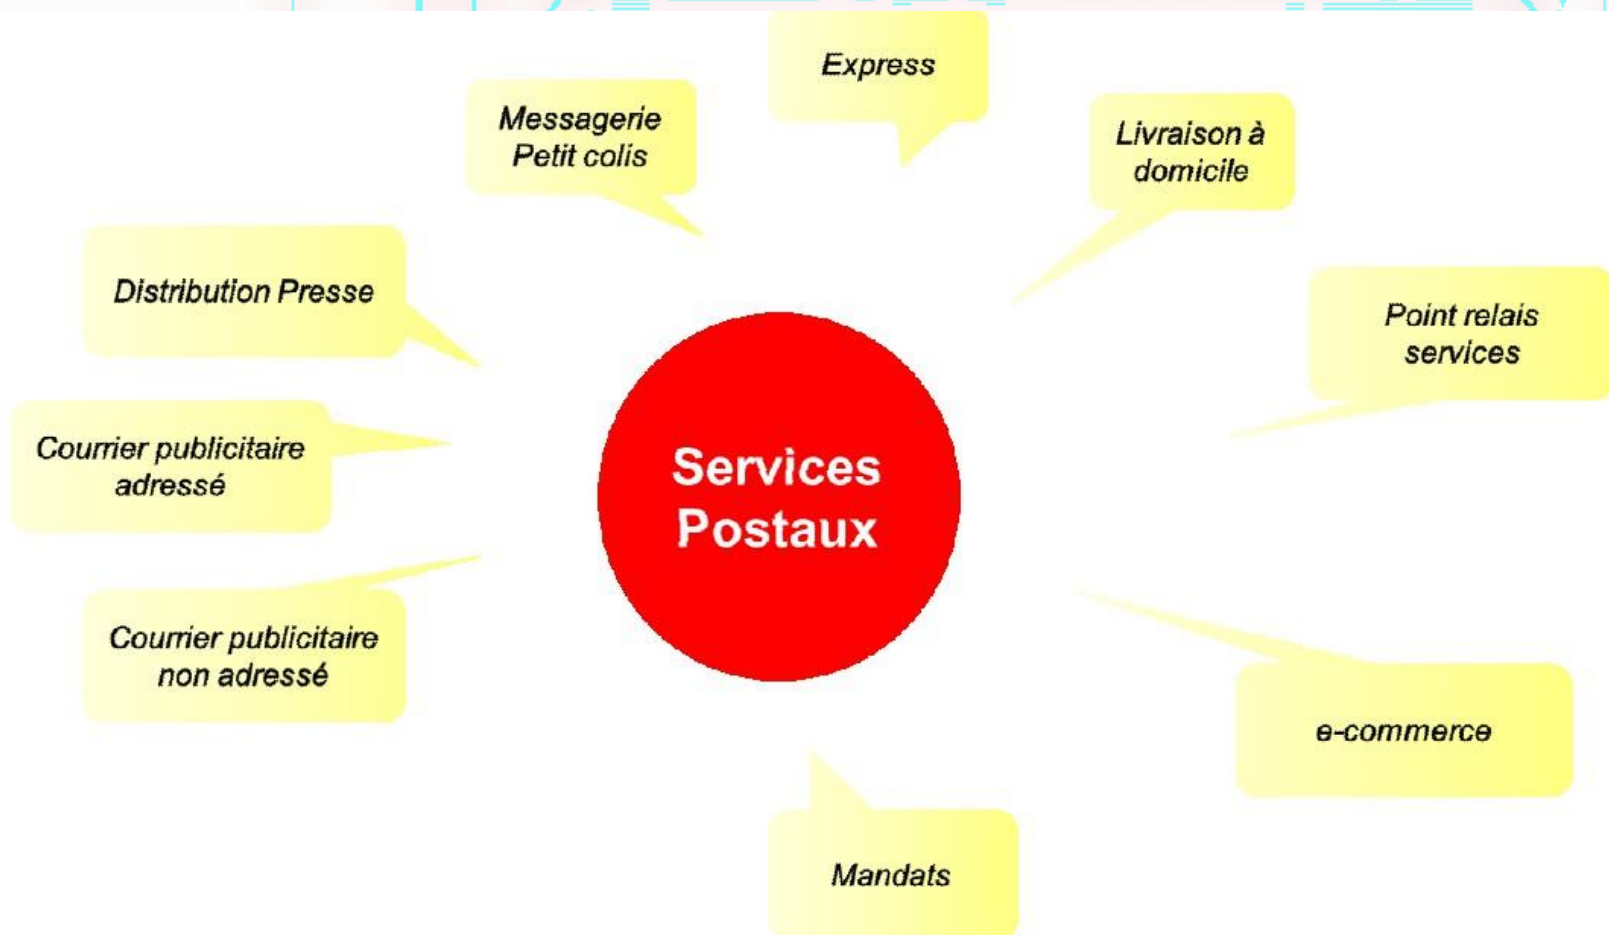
Express

Messagerie Petit colis

Livraison à domicile

Distribution Presse

Point relais services

Courrier publicitaire adressé

Services Postaux

Courrier publicitaire non adressé

e-commerce

Mandats